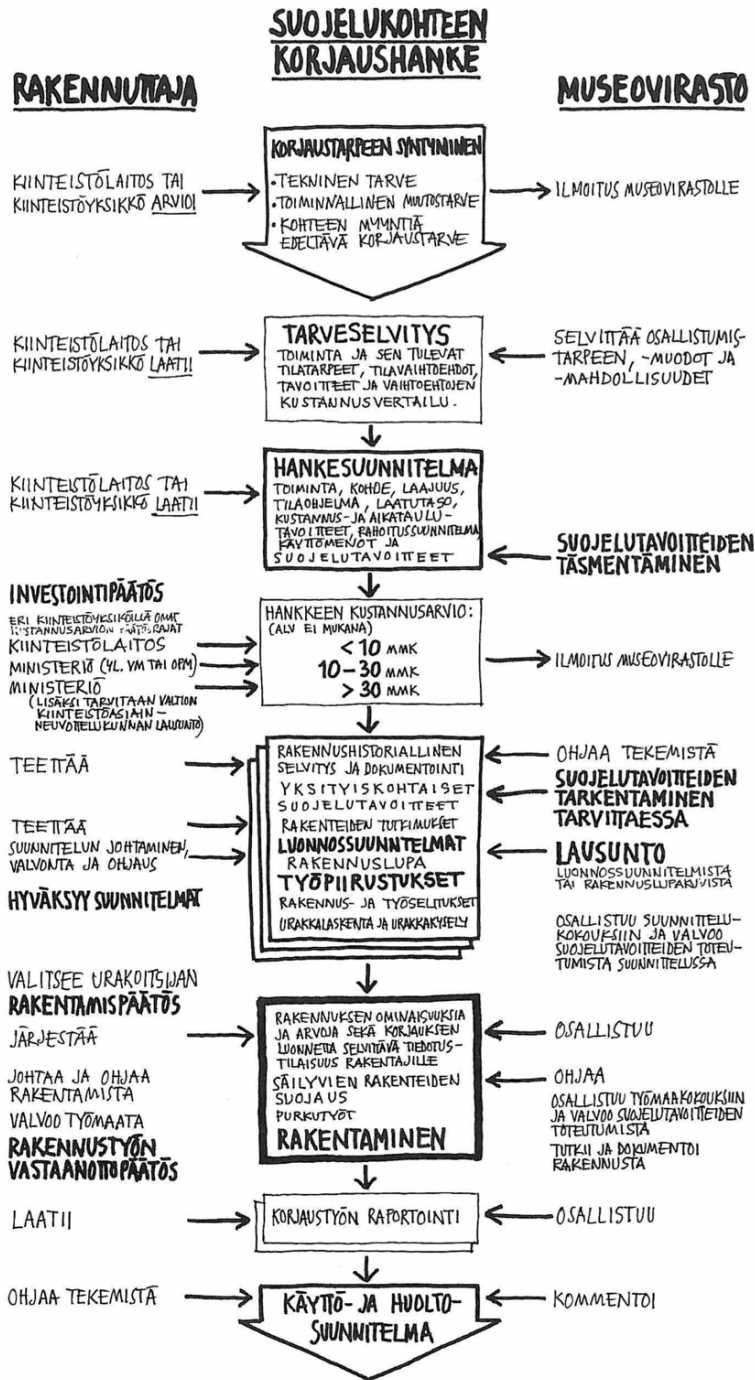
SUOJELUKOHTEEN KORJAUSHANKE

RAKENNUTTAJA

MUSEOVIRASTO

KIINTEISTÖLAITOS TAI KIINTEISTÖYKSIKKÖ ARVIOI

KORJAUSTARPEEN SYNTYMINEN
•TEKNINEN TARVE
•TOIMINNALLINEN MUUTOSTARVE
•KOHTEEN MYYNTIÄ EDELTÄVÄ KORJAUSTARVE

ILMOITUS MUSEOVIRASTOLLE

KIINTEISTÖLAITOS TAI KIINTEISTÖYKSIKKÖ LAATII

TARVESELVITYS
TOIMINTA JA SEN TULEVAT TILATARPEET, TILAVAIHTOEHDOT, TAVOITTEET JA VAIHTOEHTOJEN KUSTANNUSVERTAILU.

SELVITTÄÄ OSALLISTUMISTARPEEN, -MUODOT JA -MAHDOLLISUUDET

KIINTEISTÖLAITOS TAI KIINTEISTÖYKSIKKÖ LAATII

HANKESUUNNITELMA
TOIMINTA, KOHDE, LAAJUUS, TILAOHJELMA, LAATUTASO, KUSTANNUS- JA AIKATAULUTAVOITTEET, RAHOITUSSUUNNITELMA, KÄYTTÖMENOT JA SUOJELUTAVOITTEET

SUOJELUTAVOITTEIDEN TÄSMENTÄMINEN

INVESTOINTIPÄÄTÖS
ERI KIINTEISTÖYKSIKÖILLÄ OMAT KUSTANNUSARVION RAJAT
KIINTEISTÖLAITOS
MINISTERIÖ (YL. YM TAI OPM)
MINISTERIÖ
(LISÄKSI TARVITAAN VALTION KIINTEISTÖASIAIN-NEUVOTTELUKUNNAN LAUSUNTO)

HANKKEEN KUSTANNUSARVIO:
(ALV EI MUKANA)
< 10 MMK
10 – 30 MMK
> 30 MMK

ILMOITUS MUSEOVIRASTOLLE

TEETTÄÄ

TEETTÄÄ
SUUNNITELMIEN JOHTAMINEN, VALVONTA JA OHJAUS

HYVÄKSYY SUUNNITELMAT

RAKENNUSHISTORIALLINEN SELVITYS JA DOKUMENTOINTI
YKSITYISKOHTAISET SUOJELUTAVOITTEET
RAKENTEIDEN TUTKIMUKSET
LUONNOSSUUNNITELMAT
RAKENNUSLUPA
TYÖPIIRUSTUKSET
RAKENNUS- JA TYÖSELITYKSET
URAKKALASKENTA JA URAKKAKYSELY

OHJAA TEKEMISTÄ

SUOJELUTAVOITTEIDEN TARKENTAMINEN TARVITTAESSA

LAUSUNTO
LUONNOSSUUNNITELMISTA TAI RAKENNUSLUPAKUVISTA

OSALLISTUU SUUNNITTELUKOKOUKSIIN JA VALVOO SUOJELUTAVOITTEIDEN TOTEUTUMISTA SUUNNITTELUSSA

VALITSEE URAKOITSIJAN
RAKENTAMISPÄÄTÖS
JÄRJESTÄÄ

JOHTAA JA OHJAA RAKENTAMISTA
VALVOO TYÖMAATA
RAKENNUSTYÖN VASTAANOTTOPÄÄTÖS

RAKENNUKSEN OMINAISUUKSIA JA ARVOJA SEKÄ KORJAUKSEN LUONNETTA SELVITTÄVÄ TIEDOTUSTILAISUUS RAKENTAJILLE
SÄILYVIEN RAKENTEIDEN SUOJAUS
PURKUTYÖT
RAKENTAMINEN

OSALLISTUU

OHJAA
OSALLISTUU TYÖMAAKOKOUKSIIN JA VALVOO SUOJELUTAVOITTEIDEN TOTEUTUMISTA
TUTKII JA DOKUMENTOI RAKENNUSTA

LAATII

KORJAUSTYÖN RAPORTOINTI

OSALLISTUU

OHJAA TEKEMISTÄ

KÄYTTÖ- JA HUOLTOSUUNNITELMA

KOMMENTOI